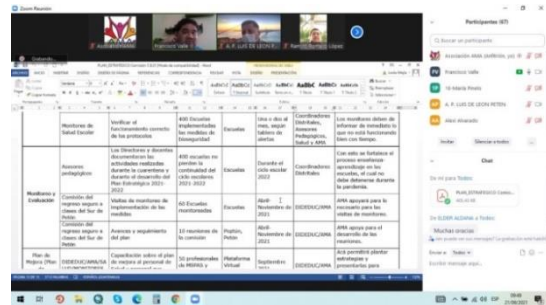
Zoom Reunión

Participantes (47)

Buscar un participante

Asociación AMA (Anfitrión, yo)

Francisco Valle

Yolanda Pinelo

A. P. LUIS DE LEON P. PETEN

Alex alvarado

Invitar

Silenciar a todos

Chat

De mí para Todos

De ELDER ADAHA a Todos

Muchas gracias

Enviar a: Todos

Escribir mensaje aquí...

| | Monitoreo de Salud Escolar | Verificar el funcionamiento correcto de los protocolos | 400 Escuelas implementando las medidas de bioseguridad | Escuelas | Una o dos al mes, según tablero de alertas | Coordinadores Distritales, Asesores Pedagógicos, Salud y AMA | Los monitores deben de informar de inmediato lo que no está funcionando bien con tiempo |
|---|---|---|---|---|---|---|---|
| | Asesores pedagógicos | Los Directores y docentes documentaran las actividades realizadas durante la cuarentena y durante el desarrollo del Plan Estratégico 2021-2022 | 400 escuelas no pierden la continuidad del ciclo escolares 2021-2022 | Escuelas | Durante el ciclo escolar 2022 | Coordinadores Distritales, Asesores Pedagógicos, Salud y AMA | Con esto se fortalece el proceso enseñanza-aprendizaje en las escuelas, el cual no debe detenerse durante la pandemia. |
| Monitoreo y Evaluación | Comisión del regreso seguro a clases del Sur de Petén | Visitas de monitoreo de implementación de las medidas | 60 Escuelas monitoreadas | Escuelas | Abril-Noviembre de 2021 | DIDEDUC/AMA | AMA apoyará para la reactivación de visitas de monitoreo. |
| | Comisión del regreso seguro a clases del Sur de Petén | Avances y seguimiento del plan | 10 reuniones de la comisión | Poptún, Petén | Abril-Noviembre de 2021 | DIDEDUC/AMA | AMA apoya para el desarrollo de las reuniones. |
| Plan de Mejora (Plan | DIDEDUC/AMA/SA | Capacitación sobre el plan de mejora al personal de Salud y personal | 50 profesionales de MSPAS y | Plataforma Virtual | Septiembre 2021 | DIDEDUC/AMA | Está pendiente planear estrategias y presentarlas para |